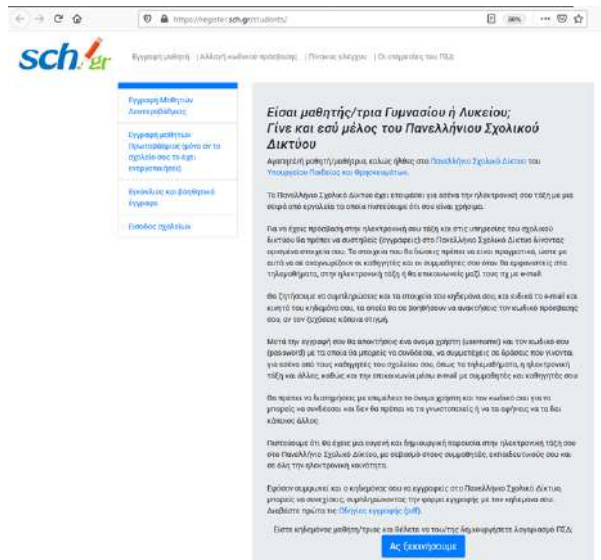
https://register.sch.gr/students/

sch.gr

Εγγραφή μαθητή | Αλλαγή κωδικού πρόσβασης | Πίνακας ελέγχου | Οι υπηρεσίες του ΠΣΔ

Εγγραφή Μαθητών Δευτεροβάθμιας

Εγγραφή μαθητών Πρωτοβάθμιας (μόνο αν το σχολείο σας το έχει ενεργοποιήσει)

Εγχειρίδιο και βοηθητικό έγγραφο

Είσοδος σχολείων

Είσαι μαθητής/τρια Γυμνασίου ή Λυκείου; Γίνε και εσύ μέλος του Πανελλήνιου Σχολικού Δικτύου

Αγαπητέ/ή μαθητή/μαθήτρια, καλώς ήλθες στο Πανελλήνιο Σχολικό Δίκτυο του Υπουργείου Παιδείας και Θρησκευμάτων.

Το Πανελλήνιο Σχολικό Δίκτυο σου επιτρέπει για εσένα την ηλεκτρονική σου τάξη με μια σειρά από εργαλεία τα οποία πιστεύουμε ότι σου είναι χρήσιμα.

Για να έχεις πρόσβαση στην ηλεκτρονική σου τάξη και στις υπηρεσίες του σχολικού δικτύου θα πρέπει να συστηθείς (εγγραφείς) στο Πανελλήνιο Σχολικό Δίκτυο δίνοντας ορισμένα στοιχεία σου. Τα στοιχεία που θα δώσεις πρέπει να είναι πραγματικά, ώστε με αυτά να σε αναγνωρίζουν οι καθηγητές και οι συμμαθητές σου όταν θα εργάζεστε στο τηλεμάθημα, στην ηλεκτρονική τάξη ή θα επικοινωνείτε μαζί τους με e-mail.

Θα ζητήσουμε να συμπληρώσεις και τα στοιχεία του κηδεμόνα σου, και κυρίως το e-mail και κινητό του κηδεμόνα σου, τα οποία θα σε βοηθήσουν να ανακτήσεις τον κωδικό πρόσβασης σου, αν τον ξεχάσεις κάποια στιγμή.

Μετά την εγγραφή σου θα αποκτήσεις ένα όνομα χρήστη (username) και τον κωδικό σου (password) με τα οποία θα μπορείς να συνδέεσαι, να συμμετέχεις σε δράσεις που γίνονται για εσένα από τους καθηγητές του σχολείου σου, όπως το τηλεμάθημα, η ηλεκτρονική τάξη και άλλες, καθώς και την επικοινωνία μέσω e-mail με συμμαθητές και καθηγητές σου.

Θα πρέπει να διατηρήσεις με επιμέλεια το όνομα χρήστη και τον κωδικό σου για να μπορείς να συνδέεσαι και δεν θα πρέπει να τα γνωστοποιείς ή να τα αφήνεις να τα δει κάποιος άλλος.

Πιστεύουμε ότι θα έχεις μια ενεργή και δημιουργική παρουσία στην ηλεκτρονική τάξη σου στο Πανελλήνιο Σχολικό Δίκτυο, με σεβασμό στους συμμαθητές, εκπαιδευτικούς σου και σε όλη την ηλεκτρονική κοινότητα.

Εφόσον συμφωνεί και ο κηδεμόνας σου να εγγραφείς στο Πανελλήνιο Σχολικό Δίκτυο, μπορείς να συνεχίσεις, συμπληρώνοντας την φόρμα εγγραφής με τον κηδεμόνα σου. Διαβάστε πρώτα τις Οδηγίες εγγραφής (pdf).

Είστε κηδεμόνας μαθητή/τριας και θέλετε να του/της δημιουργήσετε λογαριασμό ΠΣΔ;

Ας ξεκινήσουμε